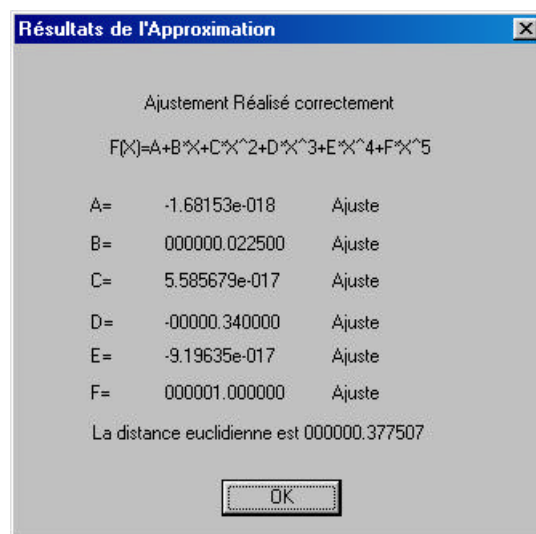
Résultats de l'Approximation

Ajustement Réalisé correctement

F(X)=A+B*X+C*X^2+D*X^3+E*X^4+F*X^5

| | | |
|---|---|---|
| A= | -1.68153e-018 | Ajuste |
| B= | 000000.022500 | Ajuste |
| C= | 5.585679e-017 | Ajuste |
| D= | -00000.340000 | Ajuste |
| E= | -9.19635e-017 | Ajuste |
| F= | 000001.000000 | Ajuste |

La distance euclidienne est 000000.377507

OK